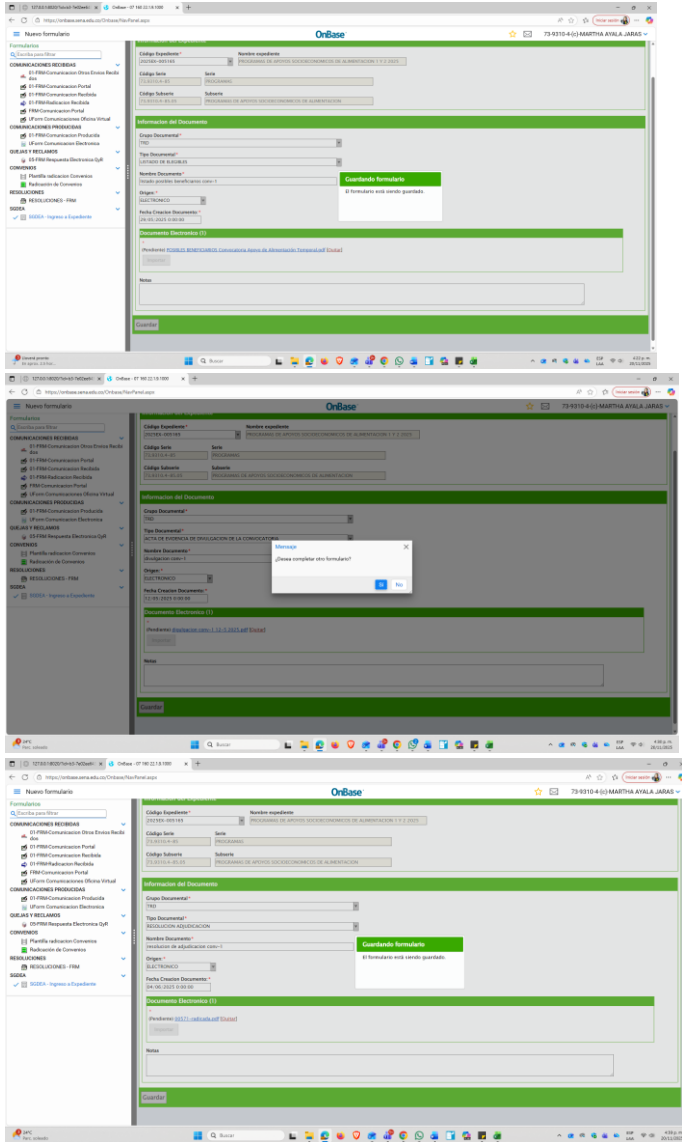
127.0.0.1:8020/?uri=... OnBase - 07 160 22.18.1000
https://onbase.sena.edu.co/Onbase/NavPanel.aspx

Nuevo formulario
OnBase
73-9310-4-(c)-MARTHA AYALA JARAS

Formularios
Escriba para filtrar
COMUNICACIONES RECIBIDAS
01-FRM-Comunicacion Otros Envios Recibidos
01-FRM-Comunicacion Portal
01-FRM-Comunicacion Recibida
01-FRM-Radicacion Recibida
FRM-Comunicacion Portal
UForm Comunicaciones Oficina Virtual
COMUNICACIONES PRODUCIDAS
01-FRM-Comunicacion Producida
UForm Comunicacion Electronica
QUEJAS Y RECLAMOS
05-FRM Respuesta Electronica QyR
CONVENIOS
Plantilla radicacion Convenios
Radicación de Convenios
RESOLUCIONES
RESOLUCIONES - FRM
SGDEA
SGDEA - Ingreso a Expediente

Código Expediente*
2025EE-005165
Nombre expediente
PROGRAMAS DE APOYOS SOCIOECONOMICOS DE ALIMENTACION 1 Y 2 2025
Código Serie
73.9310.4-45
Serie
PROGRAMAS
Código Subserie
73.9310.4-45.05
Subserie
PROGRAMAS DE APOYOS SOCIOECONOMICOS DE ALIMENTACION

Informacion del Documento
Grupo Documental*
TRD
Tipo Documental*
LISTADOS DE ELEGIBLES
Nombre Documento*
listado posibles beneficiarios conv-1
Origen*
ELECTRONICO
Fecha Creacion Documento*
28/05/2025 0:00:00
Documento Electronico (1)
(Pendiente) POSIBLES BENEFICIARIOS Convocatoria Apoyo de Alimentación Temporal.pdf [Quitar]
Importar
Notas
Guardar

Guardando formulario
El formulario está siendo guardado.

Llovizna pronto
Buscar
ESP LAA 4:02 p. m. 20/11/2025

127.0.0.1:8020/?uri=... OnBase - 07 160 22.18.1000
https://onbase.sena.edu.co/Onbase/NavPanel.aspx
Nuevo formulario
OnBase
73-9310-4-(c)-MARTHA AYALA JARAS

Código Expediente*
2025EE-005165
Nombre expediente
PROGRAMAS DE APOYOS SOCIOECONOMICOS DE ALIMENTACION 1 Y 2 2025
Código Serie
73.9310.4-45
Serie
PROGRAMAS
Código Subserie
73.9310.4-45.05
Subserie
PROGRAMAS DE APOYOS SOCIOECONOMICOS DE ALIMENTACION

Informacion del Documento
Grupo Documental*
TRD
Tipo Documental*
ACTA DE EVIDENCIA DE DIVULGACION DE LA CONVOCATORIA
Nombre Documento*
divulgacion conv-1
Origen*
ELECTRONICO
Fecha Creacion Documento*
11/05/2025 0:00:00
Documento Electronico (1)
(Pendiente) divulgacion conv-1 11-5-2025.pdf [Quitar]
Importar
Notas
Guardar

Mensaje
¿Desea completar otro formulario?
Sí
No

24°C Parc. soleado
Buscar
ESP LAA 20/11/2025

127.0.0.1:8020/?uri=... OnBase - 07 160 22.18.1000
https://onbase.sena.edu.co/Onbase/NavPanel.aspx
Nuevo formulario
OnBase
73-9310-4-(c)-MARTHA AYALA JARAS

Código Expediente*
2025EE-005165
Nombre expediente
PROGRAMAS DE APOYOS SOCIOECONOMICOS DE ALIMENTACION 1 Y 2 2025
Código Serie
73.9310.4-45
Serie
PROGRAMAS
Código Subserie
73.9310.4-45.05
Subserie
PROGRAMAS DE APOYOS SOCIOECONOMICOS DE ALIMENTACION

Informacion del Documento
Grupo Documental*
TRD
Tipo Documental*
RESOLUCION ADJUDICACION
Nombre Documento*
resolucion de adjudicacion conv-1
Origen*
ELECTRONICO
Fecha Creacion Documento*
04/06/2025 0:00:00
Documento Electronico (1)
(Pendiente) 0071-radicada.pdf [Quitar]
Importar
Notas
Guardar

Guardando formulario
El formulario está siendo guardado.

24°C Parc. soleado
Buscar
ESP LAA 4:06 p. m. 20/11/2025